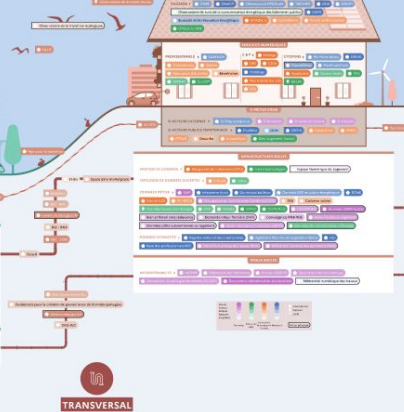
SERVICES NUMÉRIQUES

PROFESSIONNELS

CITOYENS

Bénéficier

Diagnostiquer

Créer

PRÉVENTION

INFRASTRUCTURES RÉGIES

Coûts

Espace Numérique de Logement

Bien informer mes occupants

Demande d'aides Travaux

Consigne et RGPD

Carnet numérique logement

Carnet numérique de logement

POLITIQUES

Référentiel numérique des travaux

Faits

Réseaux

Audit

TRANSVERSAL